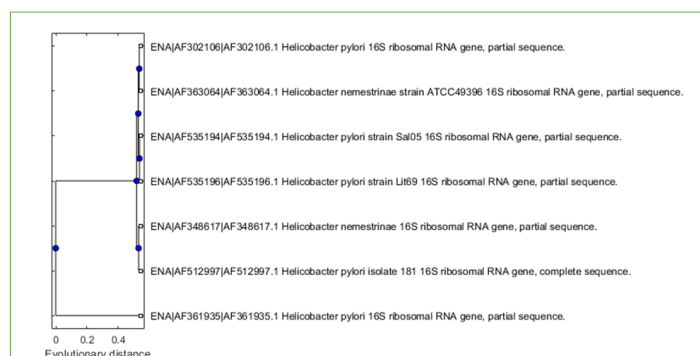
ENA|AF302106|AF302106.1 Helicobacter pylori 16S ribosomal RNA gene, partial sequence.

ENA|AF363064|AF363064.1 Helicobacter nemestrinae strain ATCC49396 16S ribosomal RNA gene, partial sequence.

ENA|AF535194|AF535194.1 Helicobacter pylori strain Sal05 16S ribosomal RNA gene, partial sequence.

ENA|AF535196|AF535196.1 Helicobacter pylori strain Lit69 16S ribosomal RNA gene, partial sequence.

ENA|AF348617|AF348617.1 Helicobacter nemestrinae 16S ribosomal RNA gene, partial sequence.

ENA|AF512997|AF512997.1 Helicobacter pylori isolate 181 16S ribosomal RNA gene, complete sequence.

ENA|AF361935|AF361935.1 Helicobacter pylori 16S ribosomal RNA gene, partial sequence.

0 0.2 0.4

Evolutionary distance